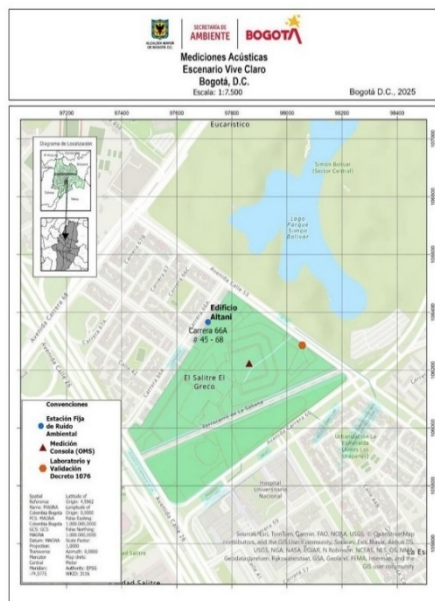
ALCALDÍA MAYOR DE BOGOTÁ D.C.

SECRETARÍA DE AMBIENTE | BOGOTÁ

Mediciones Acústicas
Escenario Vive Claro
Bogotá, D.C.
Escala: 1:7.500

Bogotá D.C., 2025

97200 97400 97600 97800 98000 98200 98400

Diagrama de Localización

Eucarístico

Simón Bolívar (Sector Central)

Lago Parque Simón Bolívar

Edificio Altani
Carrera 66A # 45 - 68

El Salitre El Greco

Convenciones
Estación Fija de Ruido Ambiental
Medición Consola (OMS)
Laboratorio y Validación Decreto 1076

Universidad Nacional

Ciudad Salitre

Avenida Carrera 68

Avenida Calle 53

Avenida Calle 26

Sources: Esri, TomTom, Garmin, FAO, NOAA, USGS, © OpenStreetMap contributors, and the GIS User Community, Sources: Esri, Maxar, Airbus DS, USGS, NGA, NASA, CGIAR, N Robinson, NCEAS, NLS, OS, NMA, Geodatastyrelsen, Rijkswaterstaat, GSA, Geoland, FEMA, Intermap, and the GIS user community

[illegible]